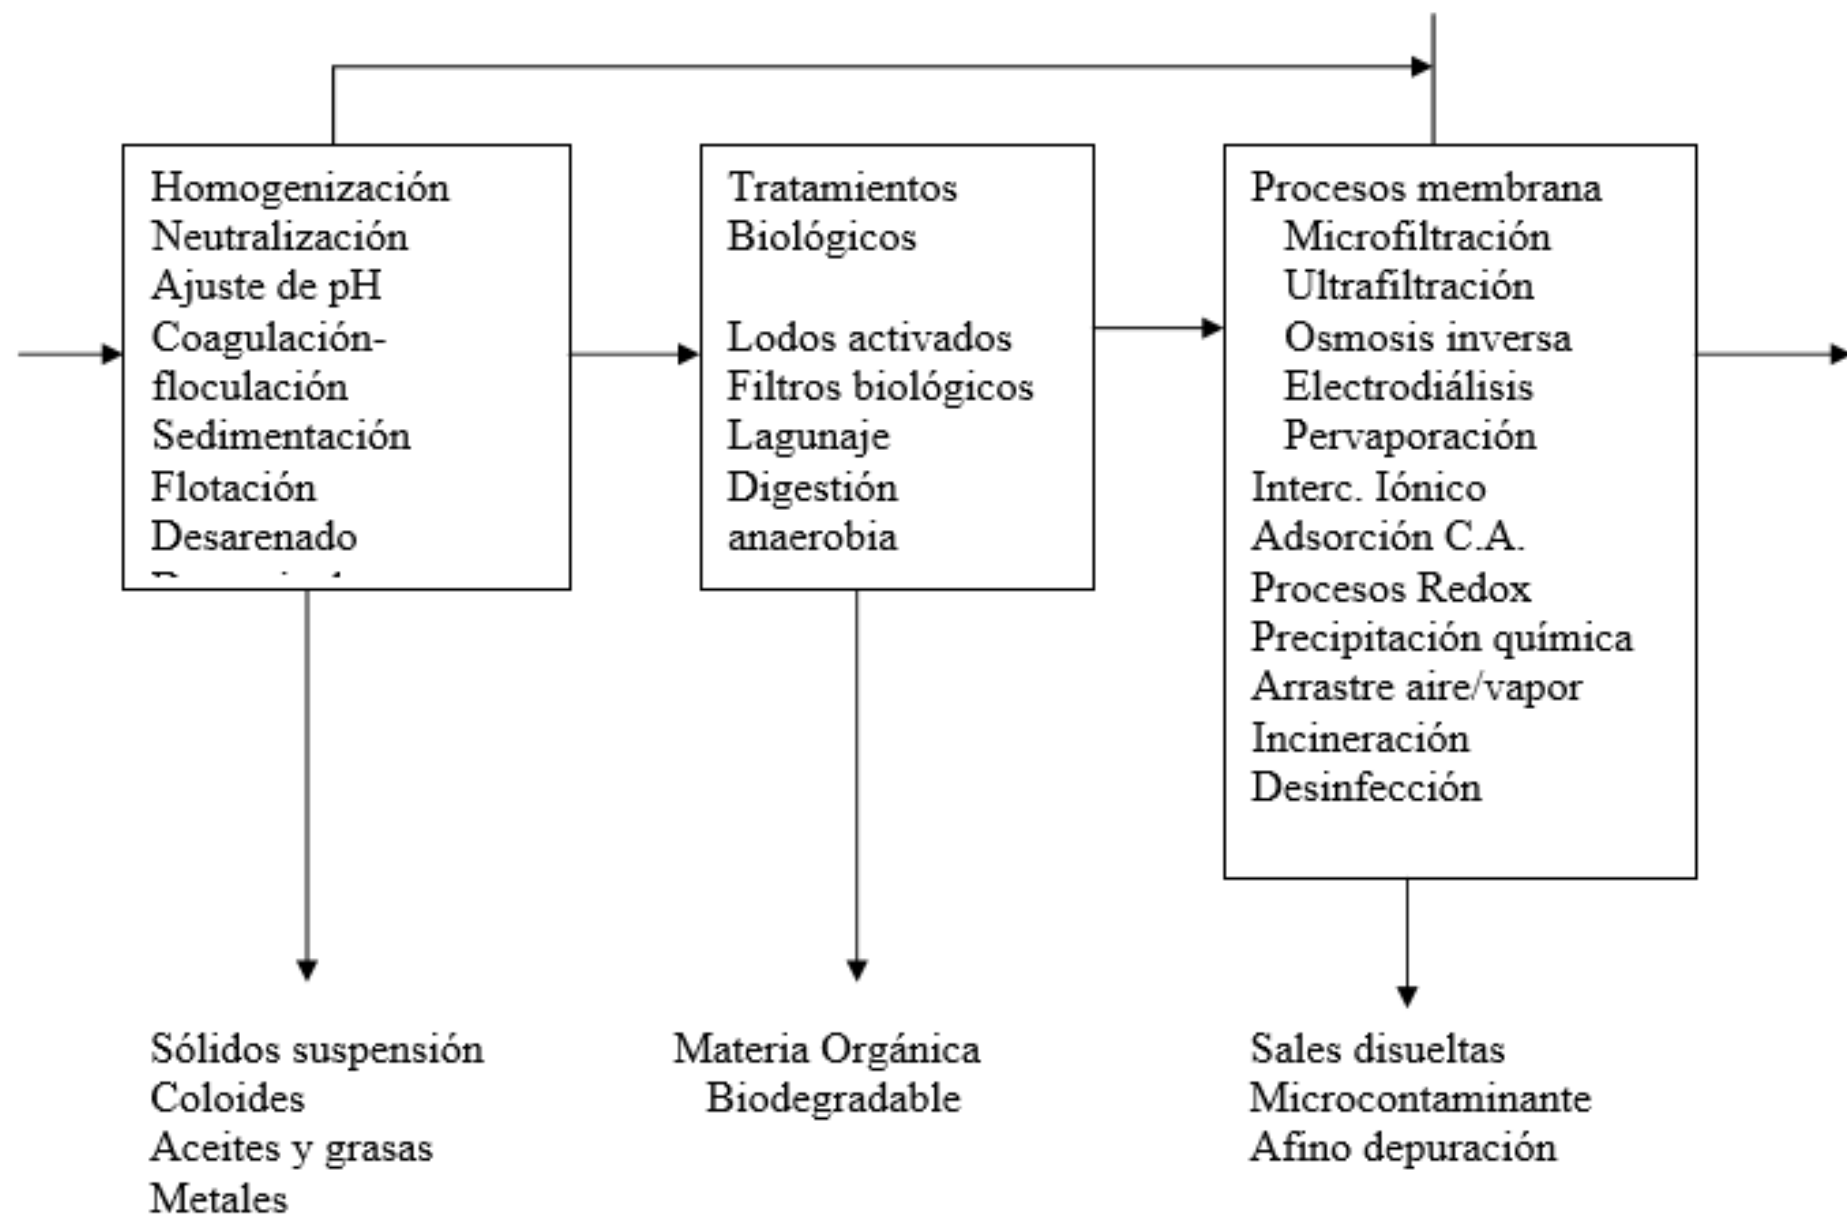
Homogenización
Neutralización
Ajuste de pH
Coagulación-floculación
Sedimentación
Flotación
Desarenado
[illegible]

Tratamientos Biológicos

Lodos activados
Filtros biológicos
Lagunaje
Digestión anaerobia

Procesos membrana
Microfiltración
Ultrafiltración
Osmosis inversa
Electrodiálisis
Pervaporación
Interc. Iónico
Adsorción C.A.
Procesos Redox
Precipitación química
Arrastre aire/vapor
Incineración
Desinfección

Sólidos suspensión
Coloides
Aceites y grasas
Metales

Materia Orgánica
Biodegradable

Sales disueltas
Microcontaminante
Afino depuración